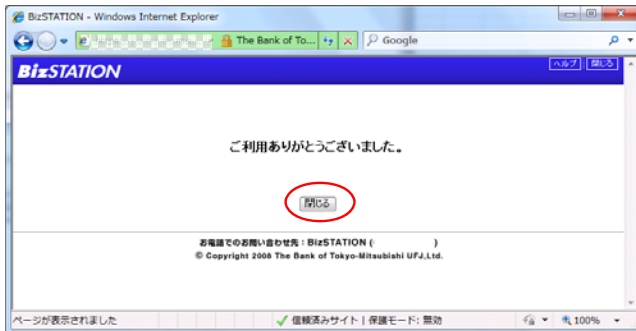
BizSTATION - Windows Internet Explorer

The Bank of To...

Google

BizSTATION

ヘルプ 閉じる

ご利用ありがとうございました。

閉じる

お電話でのお問い合わせ先：BizSTATION (                )

© Copyright 2008 The Bank of Tokyo-Mitsubishi UFJ,Ltd.

ページが表示されました

信頼済みサイト | 保護モード: 無効

100%